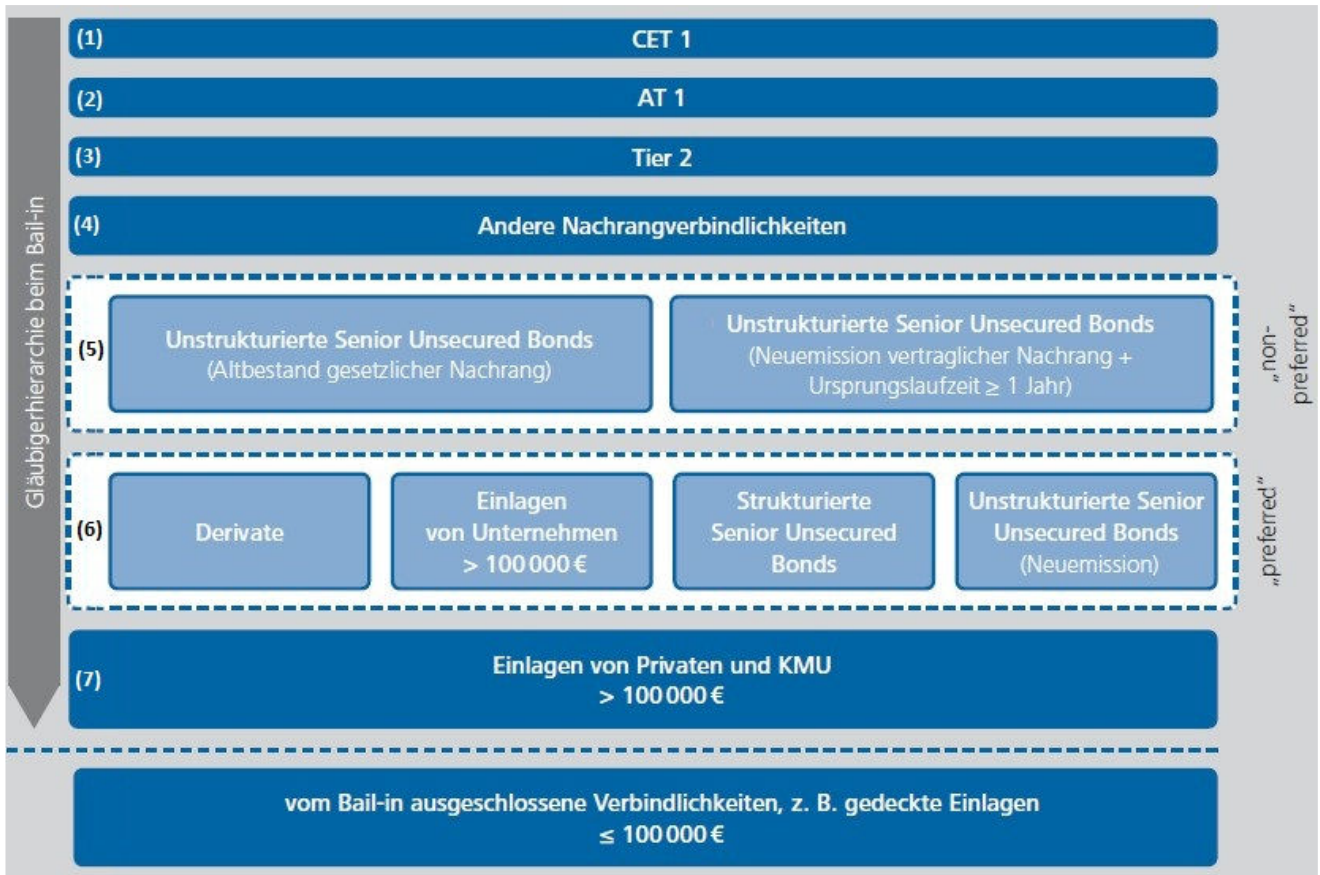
Gläubigerhierarchie beim Bail-in

(1) CET 1

(2) AT 1

(3) Tier 2

(4) Andere Nachrangverbindlichkeiten

(5) Unstrukturierte Senior Unsecured Bonds (Altbestand gesetzlicher Nachrang)

Unstrukturierte Senior Unsecured Bonds (Neuemission vertraglicher Nachrang + Ursprungslaufzeit $\geq$ 1 Jahr)

„non-preferred"

(6) Derivate

Einlagen von Unternehmen > 100 000 €

Strukturierte Senior Unsecured Bonds

Unstrukturierte Senior Unsecured Bonds (Neuemission)

„preferred"

(7) Einlagen von Privaten und KMU > 100 000 €

vom Bail-in ausgeschlossene Verbindlichkeiten, z. B. gedeckte Einlagen $\leq$ 100 000 €